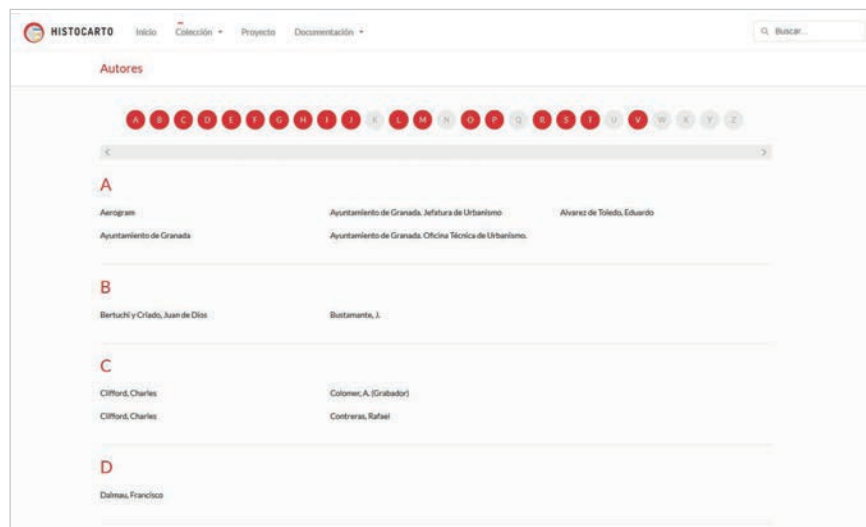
HISTOCARTO Inicio Colección ▾ Proyecto Documentación ▾

Buscar...

Autores

A B C D E F G H I J K L M N O P Q R S T U V W X Y Z

A

Aerogram

Ayuntamiento de Granada. Jefatura de Urbanismo

Alvarez de Toledo, Eduardo

Ayuntamiento de Granada

Ayuntamiento de Granada. Oficina Técnica de Urbanismo.

B

Bertuchi y Criado, Juan de Dios

Bustamante, J.

C

Clifford, Charles

Colomer, A. (Grabador)

Clifford, Charles

Contreras, Rafael

D

Dalmau, Francisco